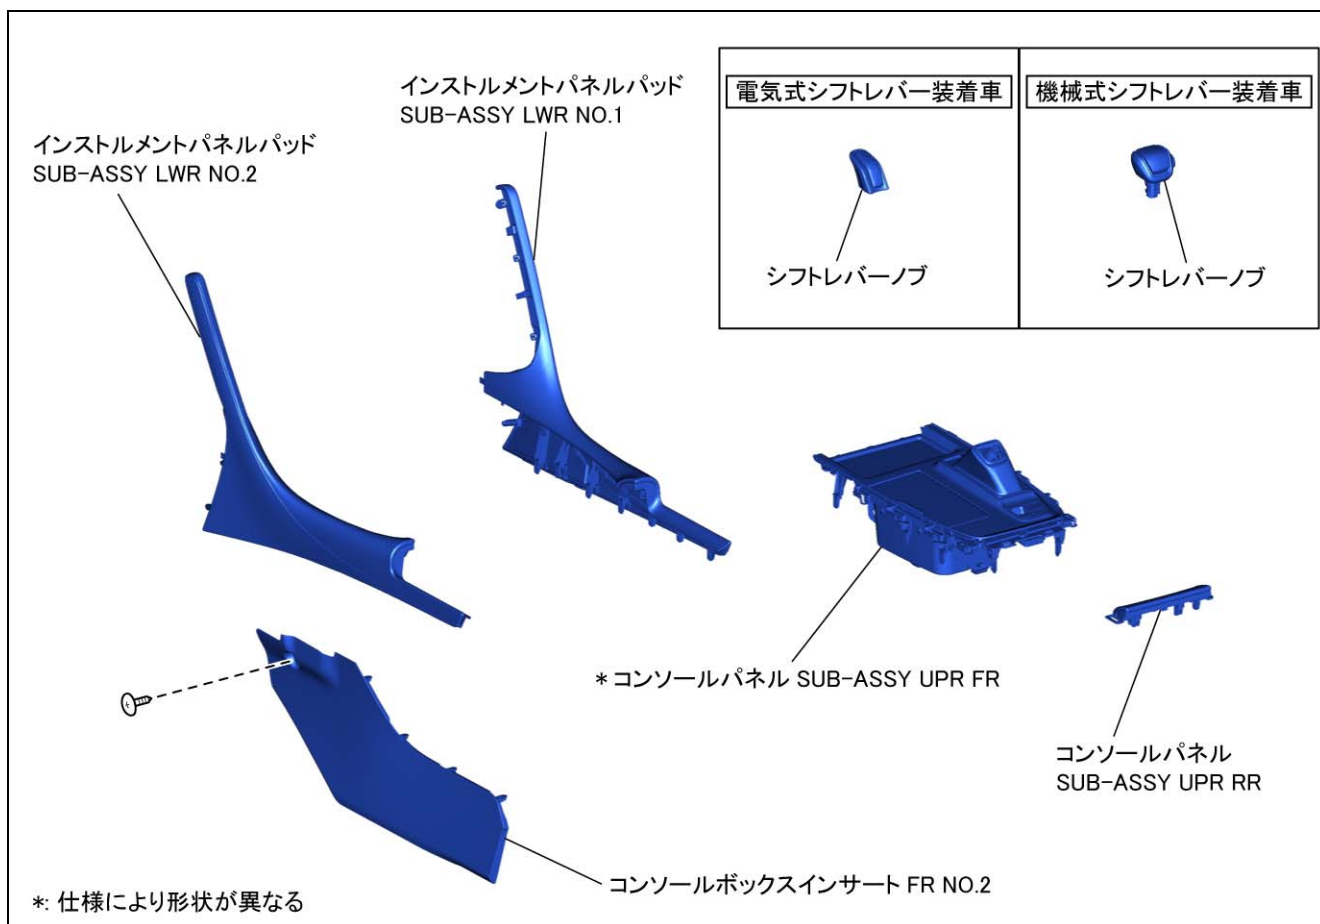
インストルメントパネルパッド SUB-ASSY LWR NO.1

電気式シフトレバー装着車

機械式シフトレバー装着車

インストルメントパネルパッド SUB-ASSY LWR NO.2

シフトレバーノブ

シフトレバーノブ

＊コンソールパネル SUB-ASSY UPR FR

コンソールパネル SUB-ASSY UPR RR

コンソールボックスインサート FR NO.2

*: 仕様により形状が異なる